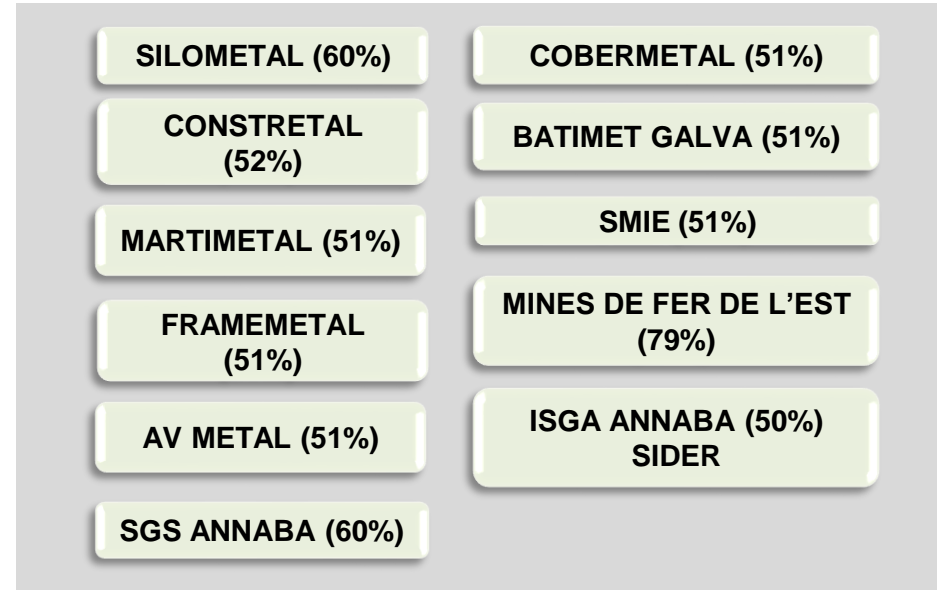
SILOMETAL (60%)

CONSTRETAL (52%)

MARTIMETAL (51%)

FRAMEMETAL (51%)

AV METAL (51%)

SGS ANNABA (60%)

COBERMETAL (51%)

BATIMET GALVA (51%)

SMIE (51%)

MINES DE FER DE L'EST (79%)

ISGA ANNABA (50%) SIDER